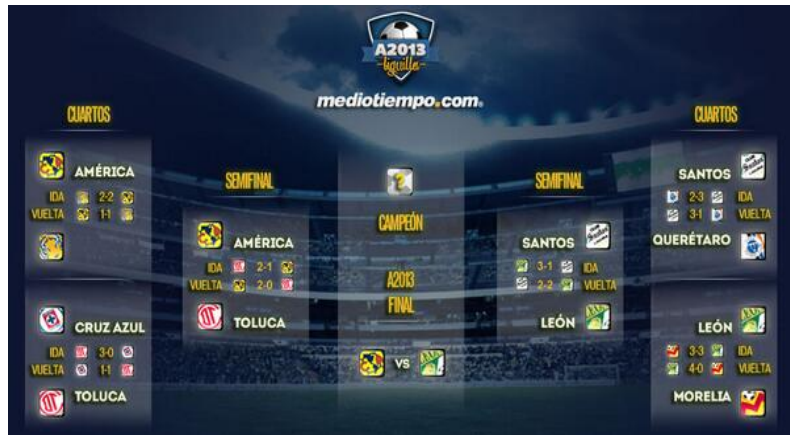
A2013
-liguilla-

mediotiempo.com

CUARTOS

AMÉRICA
IDA 2-2
VUELTA 1-1

CRUZ AZUL
IDA 3-0
VUELTA 1-1
TOLUCA

SEMIFINAL

AMÉRICA
IDA 2-1
VUELTA 2-0
TOLUCA

CAMPEÓN

A2013
FINAL

VS

SEMIFINAL

SANTOS
3-1 IDA
2-2 VUELTA
LEÓN

CUARTOS

SANTOS
2-3 IDA
3-1 VUELTA
QUERÉTARO

LEÓN
3-3 IDA
4-0 VUELTA
MORELIA